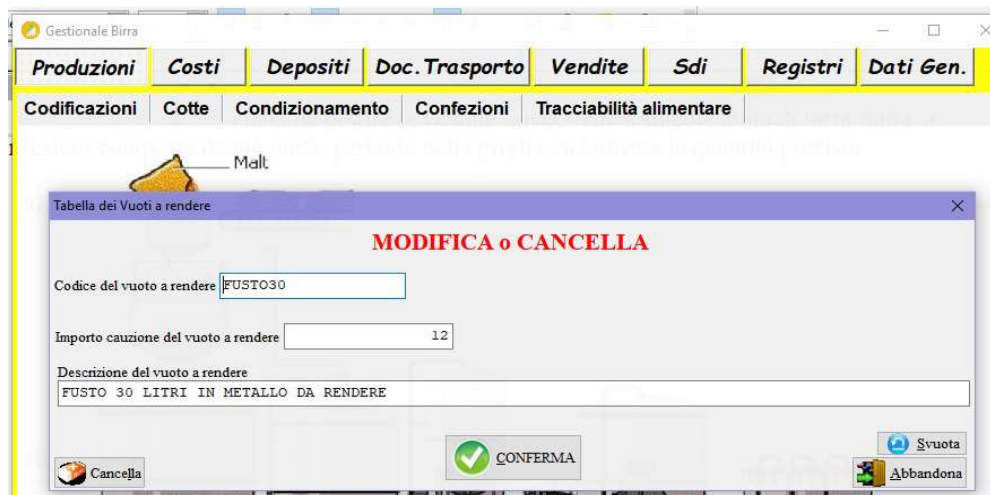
Gestionale Birra

Produzioni | Costi | Depositi | Doc.Trasporto | Vendite | Sdi | Registri | Dati Gen.

Codificazioni | Cotte | Condizionamento | Confezioni | Tracciabilità alimentare

Malt

Tabella dei Vuoti a rendere

MODIFICA o CANCELLA

Codice del vuoto a rendere FUSTO30

Importo cauzione del vuoto a rendere 12

Descrizione del vuoto a rendere
FUSTO 30 LITRI IN METALLO DA RENDERE

Svuota

CONFERMA

Cancella

Abbandona